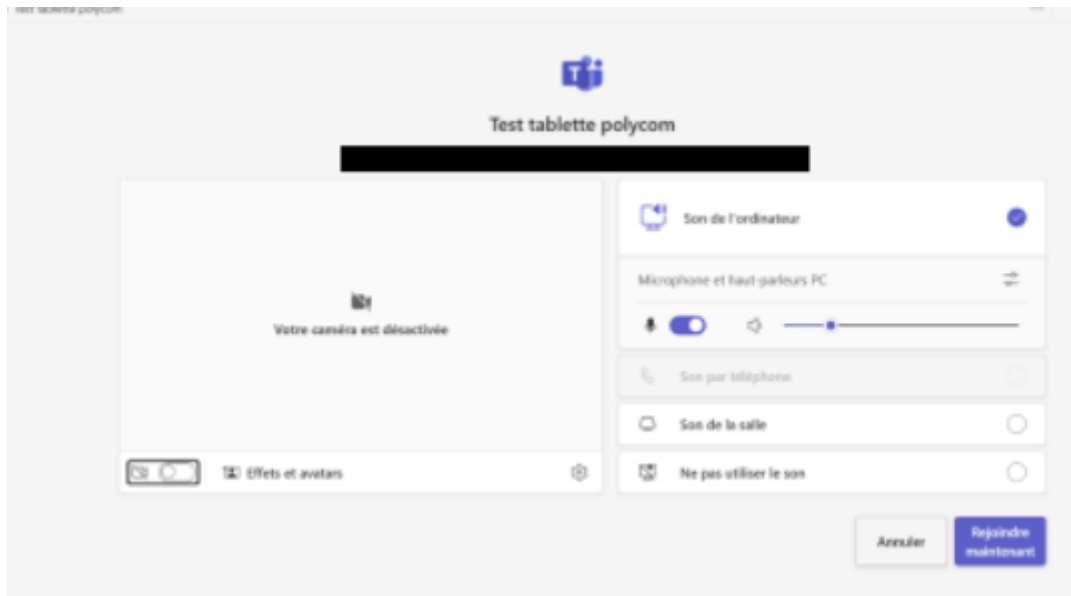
Test tablette polycom

Test tablette polycom

Votre caméra est désactivée

Effets et avatars

Son de l'ordinateur

Microphone et haut-parleurs PC

Son par téléphone

Son de la salle

Ne pas utiliser le son

Annuler

Rejoindre maintenant